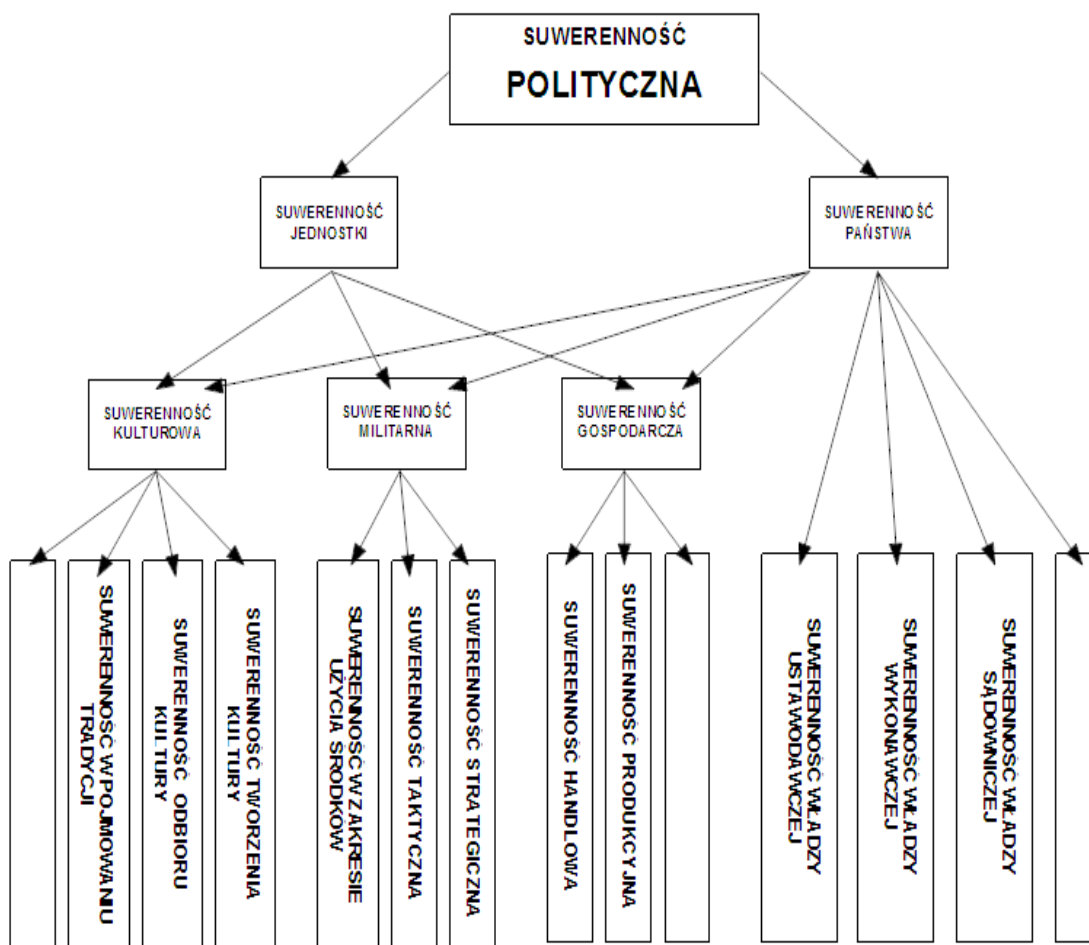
SUWERENNOŚĆ POLITYCZNA

SUWERENNOŚĆ JEDNOSTKI

SUWERENNOŚĆ PAŃSTWA

SUWERENNOŚĆ KULTUROWA

SUWERENNOŚĆ MILITARNA

SUWERENNOŚĆ GOSPODARCZA

SUWERENNOŚĆ W POJMOWANIU TRADYCJI

SUWERENNOŚĆ ODBIORU KULTURY

SUWERENNOŚĆ TWORZENIA KULTURY

SUWERENNOŚĆ W ZAKRESIE UŻYCIA ŚRODKÓW

SUWERENNOŚĆ TAKTYCZNA

SUWERENNOŚĆ STRATEGICZNA

SUWERENNOŚĆ HANDLOWA

SUWERENNOŚĆ PRODUKCYJNA

SUWERENNOŚĆ WŁADZY USTAWODAWCZEJ

SUWERENNOŚĆ WŁADZY WYKONAWCZEJ

SUWERENNOŚĆ WŁADZY SĄDOWNICZEJ